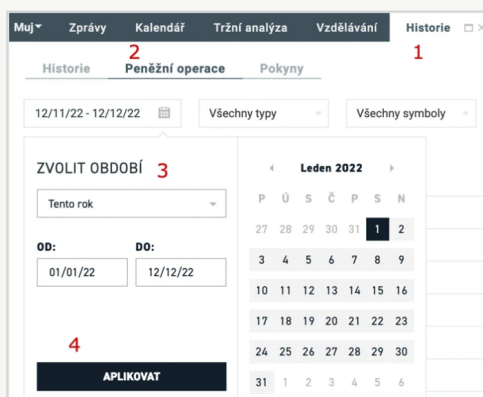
Muj Zprávy Kalendář Tržní analýza Vzdělávání Historie

1

2

Historie Peněžní operace Pokyny

12/11/22 - 12/12/22

Všechny typy

Všechny symboly

ZVOLIT OBDOBÍ

3

Tento rok

OD:

01/01/22

DO:

12/12/22

4

APLIKOVAT

Leden 2022

| P | Ú | S | Č | P | S | N |
|---|---|---|---|---|---|---|
| 27 | 28 | 29 | 30 | 31 | 1 | 2 |
| 3 | 4 | 5 | 6 | 7 | 8 | 9 |
| 10 | 11 | 12 | 13 | 14 | 15 | 16 |
| 17 | 18 | 19 | 20 | 21 | 22 | 23 |
| 24 | 25 | 26 | 27 | 28 | 29 | 30 |
| 31 | 1 | 2 | 3 | 4 | 5 | 6 |